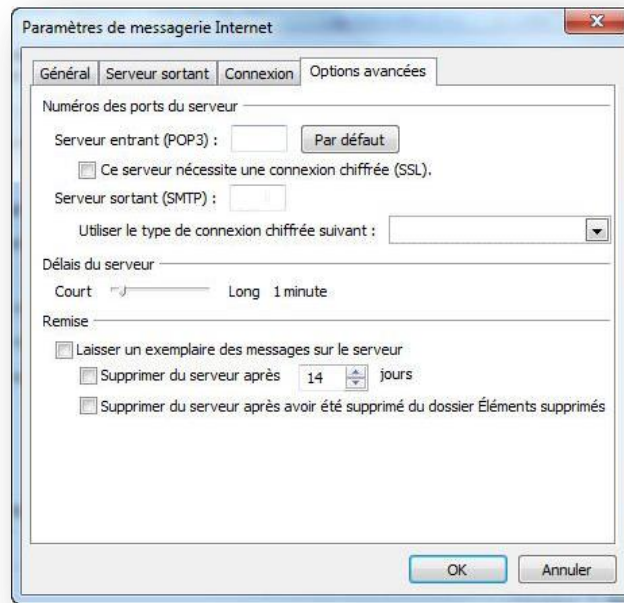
Paramètres de messagerie Internet

Général | Serveur sortant | Connexion | Options avancées

Numéros des ports du serveur

Serveur entrant (POP3) : Par défaut

Ce serveur nécessite une connexion chiffrée (SSL).

Serveur sortant (SMTP) :

Utiliser le type de connexion chiffrée suivant :

Délais du serveur

Court Long 1 minute

Remise

Laisser un exemplaire des messages sur le serveur

Supprimer du serveur après 14 jours

Supprimer du serveur après avoir été supprimé du dossier Éléments supprimés

OK Annuler